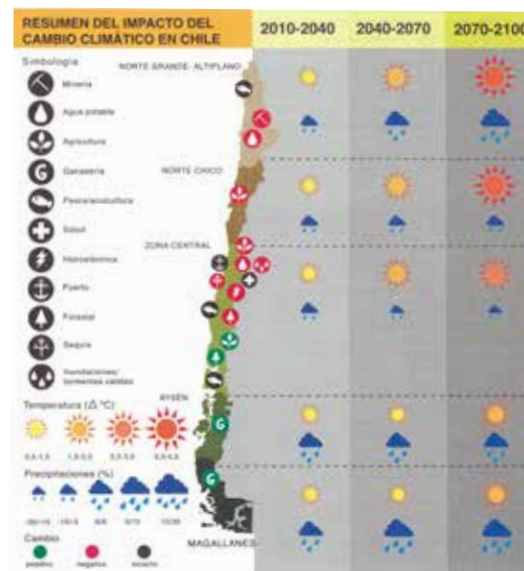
RESUMEN DEL IMPACTO DEL CAMBIO CLIMÁTICO EN CHILE

2010-2040 2040-2070 2070-2100

Simbología

Minería

Agua potable

Agricultura

Ganadería

Pesca/acuicultura

Salud

Hidroeléctrica

Puerto

Forestal

Sequía

Inundaciones/ tormentas cálidas

NORTE GRANDE - ALTIPLANO

NORTE CHICO

ZONA CENTRAL

AYSÉN

MAGALLANES

Temperatura ($\Delta$ °C)

0,5-1,5 1,5-2,5 2,5-3,5 3,5-4,5

Precipitaciones (%)

-30/-15 -15/-5 -5/5 5/15 15/30

Cambio

positivo negativo incierto